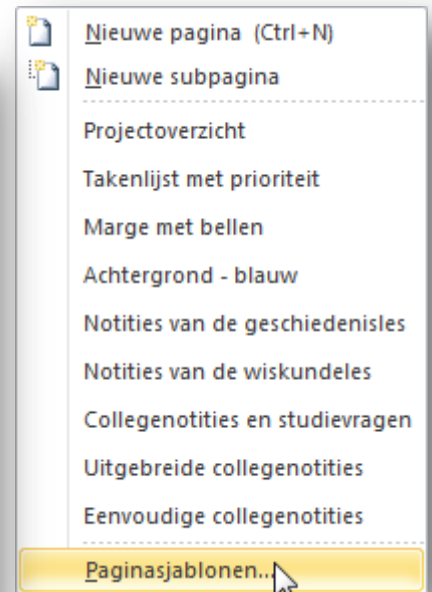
Nieuwe pagina (Ctrl+N)
Nieuwe subpagina
Projectoverzicht
Takenlijst met prioriteit
Marge met bellen
Achtergrond - blauw
Notities van de geschiedenisles
Notities van de wiskundeles
Collegenotities en studievragen
Uitgebreide collegenotities
Eenvoudige collegenotities
Paginasjablonen...